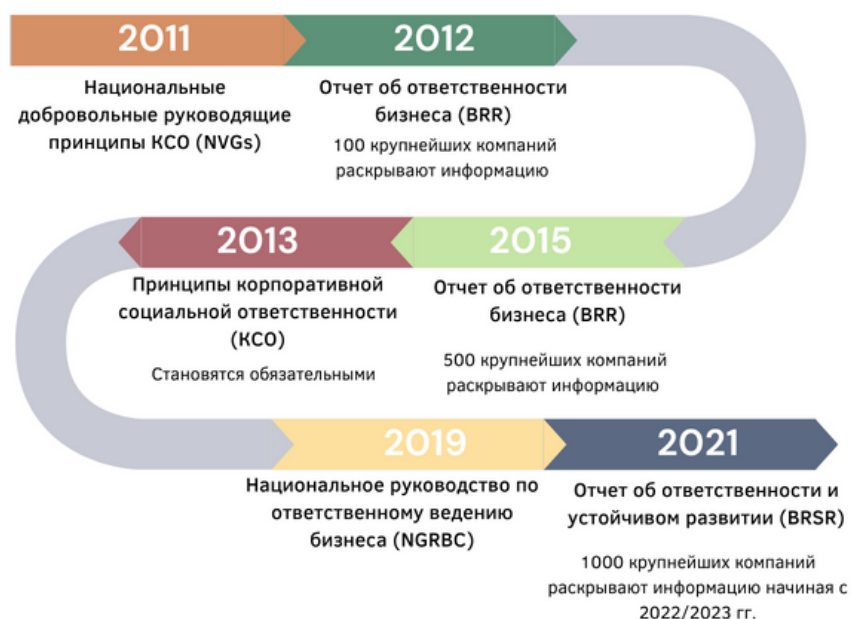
2011

Национальные добровольные руководящие принципы КСО (NVGs)

2012

Отчет об ответственности бизнеса (BRR)

100 крупнейших компаний раскрывают информацию

2013

Принципы корпоративной социальной ответственности (КСО)

Становятся обязательными

2015

Отчет об ответственности бизнеса (BRR)

500 крупнейших компаний раскрывают информацию

2019

Национальное руководство по ответственному ведению бизнеса (NGRBC)

2021

Отчет об ответственности и устойчивом развитии (BRSR)

1000 крупнейших компаний раскрывают информацию начиная с 2022/2023 гг.